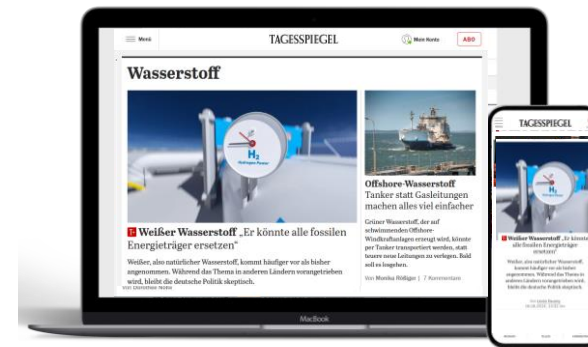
Menü

TAGESSPIEGEL

Mein Konto

ABO

Wasserstoff

$H_2$

Hydrogen Power

Weißer Wasserstoff „Er könnte alle fossilen Energieträger ersetzen“

Weißer, also natürlicher Wasserstoff, kommt häufiger vor als bisher angenommen. Während das Thema in anderen Ländern vorangetrieben wird, bleibt die deutsche Politik skeptisch.

Von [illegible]

Offshore-Wasserstoff Tanker statt Gasleitungen machen alles viel einfacher

Grüner Wasserstoff, der auf schwimmenden Offshore-Windkraftanlagen erzeugt wird, könnte per Tanker transportiert werden, statt teuere neue Leitungen zu verlegen. Bald soll es losgehen.

Von Monika Rödiger | 7 Kommentare

MacBook

TAGESSPIEGEL

Weißer Wasserstoff „Er könnte alle fossilen Energieträger ersetzen“

Weißer, also natürlicher Wasserstoff, kommt häufiger vor als bisher angenommen. Während das Thema in anderen Ländern vorangetrieben wird, bleibt die deutsche Politik skeptisch.

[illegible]